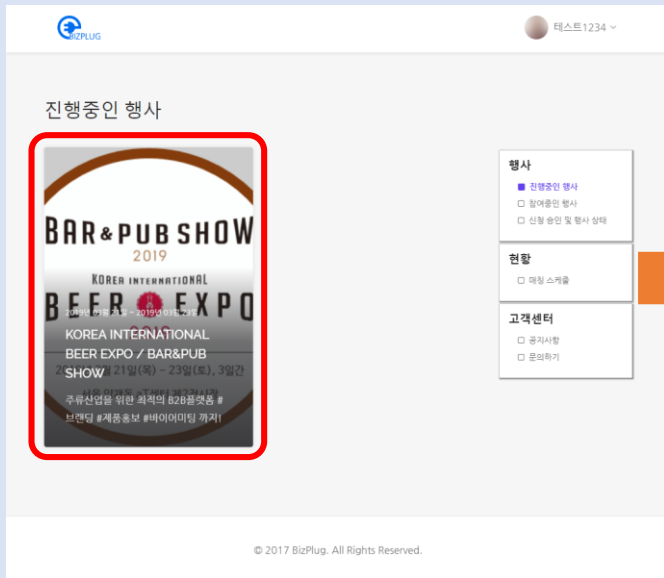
BIZPLUG

테스트1234

진행중인 행사

BAR&PUB SHOW
2019
KOREA INTERNATIONAL
BEER EXPO

2019년 03월 21일 ~ 2019년 03월 23일

KOREA INTERNATIONAL BEER EXPO / BAR&PUB SHOW

주류산업을 위한 최적의 B2B플랫폼 #브랜딩 #제품홍보 #바이어미팅 까지!

행사
진행중인 행사
참여중인 행사
신청 승인 및 행사 상태

현황
매칭 스케줄

고객센터
공지사항
문의하기

© 2017 BizPlug. All Rights Reserved.